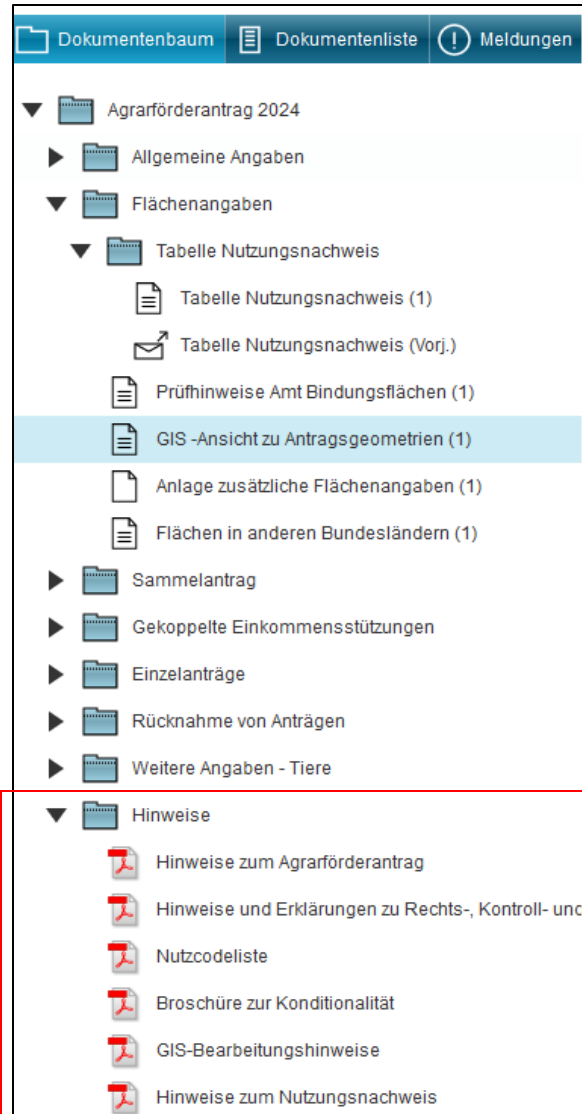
Dokumentenbaum Dokumentenliste Meldungen

Agrarförderantrag 2024
Allgemeine Angaben
Flächenangaben
Tabelle Nutzungsnachweis
Tabelle Nutzungsnachweis (1)
Tabelle Nutzungsnachweis (Vorj.)
Prüfhinweise Amt Bindungsflächen (1)
GIS -Ansicht zu Antragsgeometrien (1)
Anlage zusätzliche Flächenangaben (1)
Flächen in anderen Bundesländern (1)
Sammelantrag
Gekoppelte Einkommensstützungen
Einzelanträge
Rücknahme von Anträgen
Weitere Angaben - Tiere
Hinweise
Hinweise zum Agrarförderantrag
Hinweise und Erklärungen zu Rechts-, Kontroll- und
Nutzcodeliste
Broschüre zur Konditionalität
GIS-Bearbeitungshinweise
Hinweise zum Nutzungsnachweis